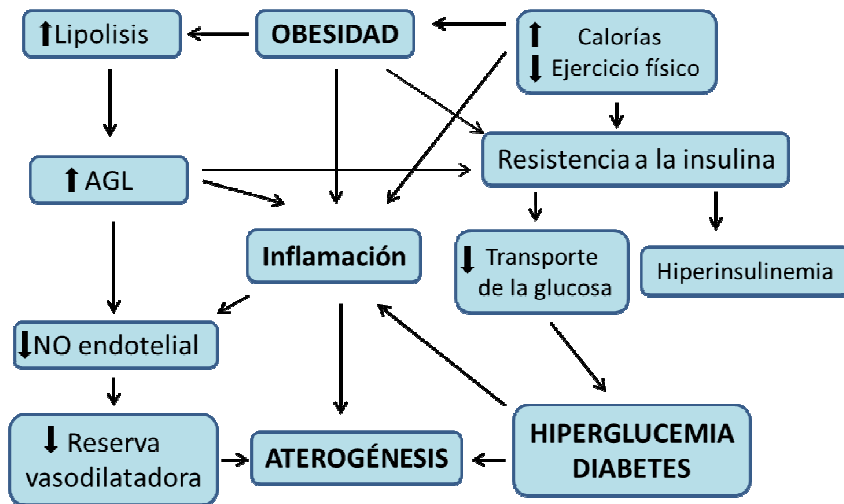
↑Lipolisis

OBESIDAD

↑ Calorías
↓ Ejercicio físico

↑AGL

Resistencia a la insulina

Inflamación

↓ Transporte de la glucosa

Hiperinsulinemia

↓NO endotelial

↓ Reserva vasodilatadora

ATEROGÉNESIS

HIPERGLUCEMIA DIABETES